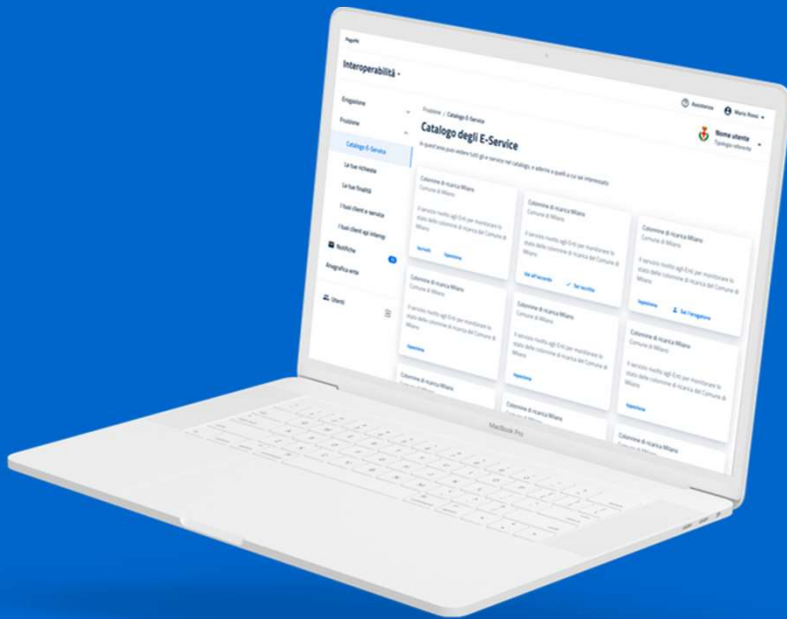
PagoPA

Interoperabilità

Erogazione

Fruizione

Catalogo E-Service

Le tue richieste

Le tue finalità

I tuoi client e-service

I tuoi client api interop

Notifiche

Anagrafica ente

Utenti

Assistenza

Mario Rossi

Fruizione / Catalogo E-Service

Catalogo degli E-Service

In quest'area puoi vedere tutti gli e-service nel catalogo, e aderire a quelli a cui sei interessato

Nome utente
Tipologia referente

Colonnine di ricarica Milano
Comune di Milano

Il servizio risolto agli Enti per monitorare lo stato delle colonnine di ricarica del Comune di Milano

Iscriviti

Ispeziona

Colonnine di ricarica Milano
Comune di Milano

Il servizio risolto agli Enti per monitorare lo stato delle colonnine di ricarica del Comune di Milano

Vai all'accordo

Sei iscritto

Colonnine di ricarica Milano
Comune di Milano

Il servizio risolto agli Enti per monitorare lo stato delle colonnine di ricarica del Comune di Milano

Ispeziona

Sei l'erogatore

Colonnine di ricarica Milano
Comune di Milano

Il servizio risolto agli Enti per monitorare lo stato delle colonnine di ricarica del Comune di Milano

Ispeziona

Colonnine di ricarica Milano
Comune di Milano

Il servizio risolto agli Enti per monitorare lo stato delle colonnine di ricarica del Comune di Milano

Ispeziona

Colonnine di ricarica Milano
Comune di Milano

Il servizio risolto agli Enti per monitorare lo stato delle colonnine di ricarica del Comune di Milano

Ispeziona

Colonnine di ricarica Milano

Colonnine di ricarica Milano

Colonnine di ricarica Milano
Comune di Milano

MacBook Pro